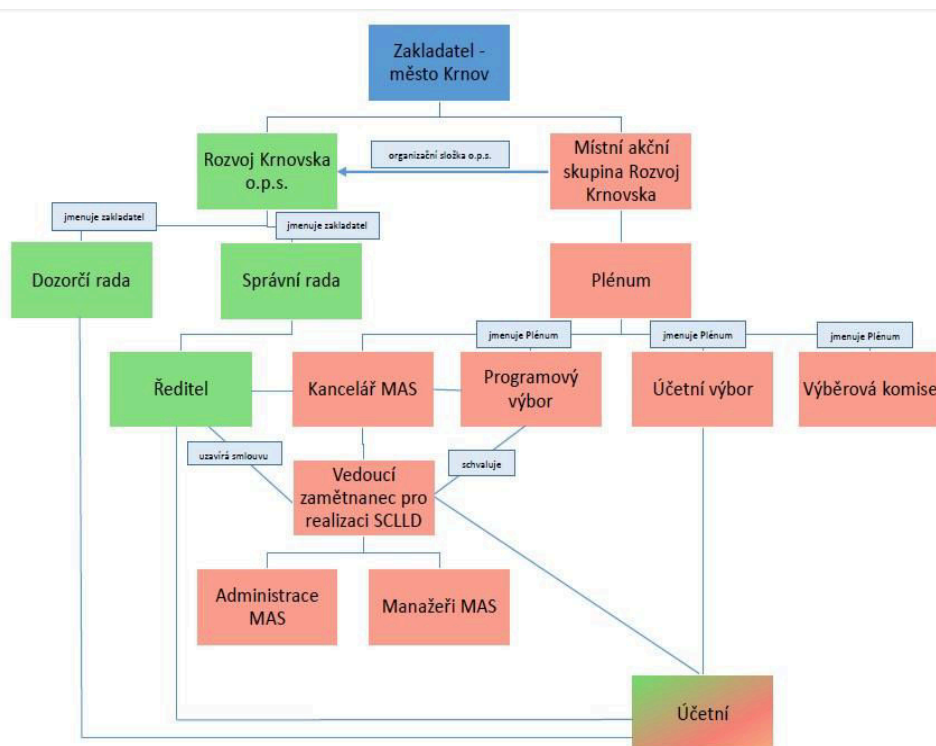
Zakladatel - město Krnov

Rozvoj Krnovska o.p.s.

organizační složka o.p.s.

Místní akční skupina Rozvoj Krnovska

jmenuje zakladatel

jmenuje zakladatel

Dozorčí rada

Správní rada

Plénum

jmenuje Plénum

jmenuje Plénum

jmenuje Plénum

Ředitel

Kancelář MAS

Programový výbor

Účetní výbor

Výběrová komise

uzavírá smlouvu

schvaluje

Vedoucí zaměstnanec pro realizaci SCLLD

Administrace MAS

Manažeři MAS

Účetní